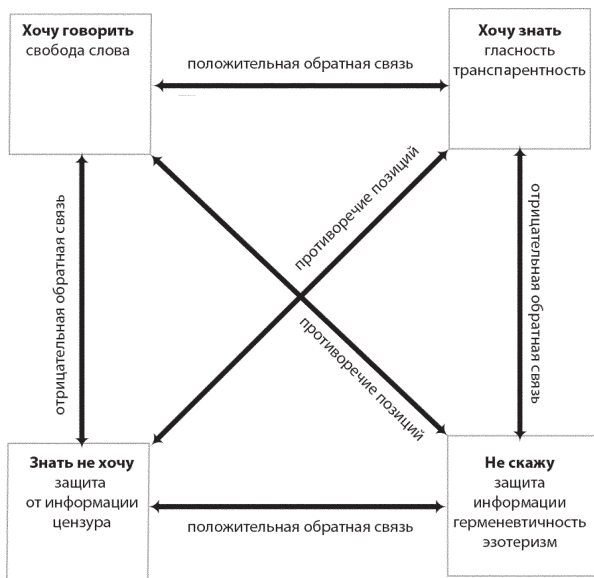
Хочу говорить
свобода слова

положительная обратная связь

Хочу знать
гласность
транспарентность

отрицательная обратная связь

противоречие позиций

противоречие позиций

отрицательная обратная связь

Знать не хочу
защита
от информации
цензура

положительная обратная связь

Не скажу
защита
информации
герменевтичность
эзотеризм